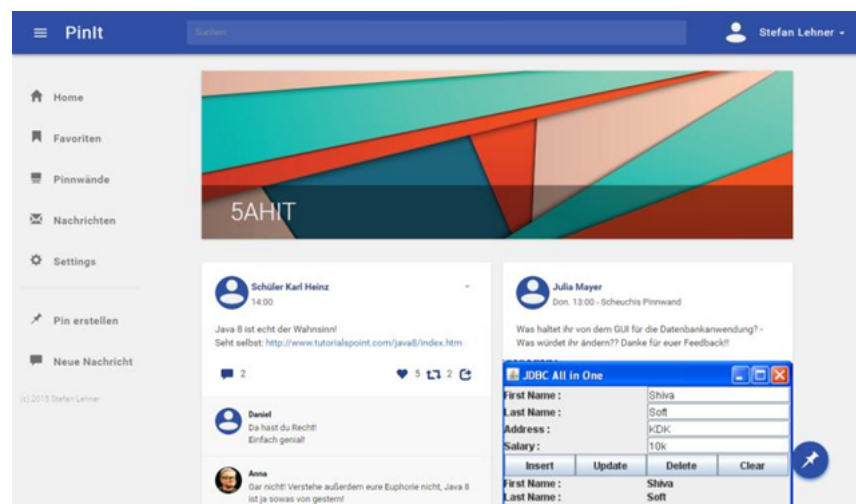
PinIt

Suchen

Stefan Lehner

Home

Favoriten

Pinnwände

Nachrichten

Settings

Pin erstellen

Neue Nachricht

(c) 2015 Stefan Lehner

5AHIT

Schüler Karl Heinz
14:00

Java 8 ist echt der Wahnsinn!
Seht selbst: http://www.tutorialspoint.com/java8/index.htm

2

5 2

Daniel
Da hast du Recht!
Einfach genial!

Anna
Gar nicht! Verstehe außerdem eure Euphorie nicht, Java 8 ist ja sowas von gestern!

Julia Mayer
Don. 13:00 - Scheuchis Pinnwand

Was haltet ihr von dem GUI für die Datenbankanwendung? - Was würdet ihr ändern?? Danke für euer Feedback!!

JDBC All in One

| | |
|---|---|
| First Name : | Shiva |
| Last Name : | Soft |
| Address : | KDK |
| Salary : | 10k |

Insert | Update | Delete | Clear

| | |
|---|---|
| First Name : | Shiva |
| Last Name : | Soft |